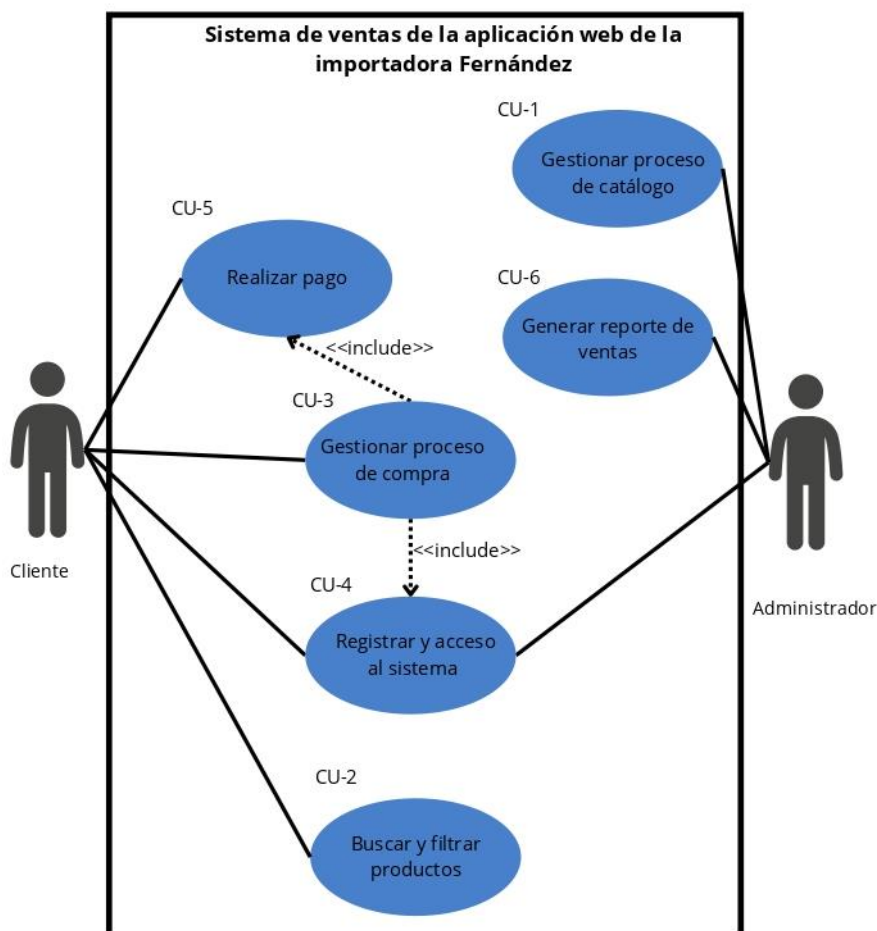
Sistema de ventas de la aplicación web de la importadora Fernández

CU-1

Gestionar proceso de catálogo

CU-5

Realizar pago

CU-6

Generar reporte de ventas

<<include>>

CU-3

Gestionar proceso de compra

Cliente

<<include>>

CU-4

Registrar y acceso al sistema

Administrador

CU-2

Buscar y filtrar productos